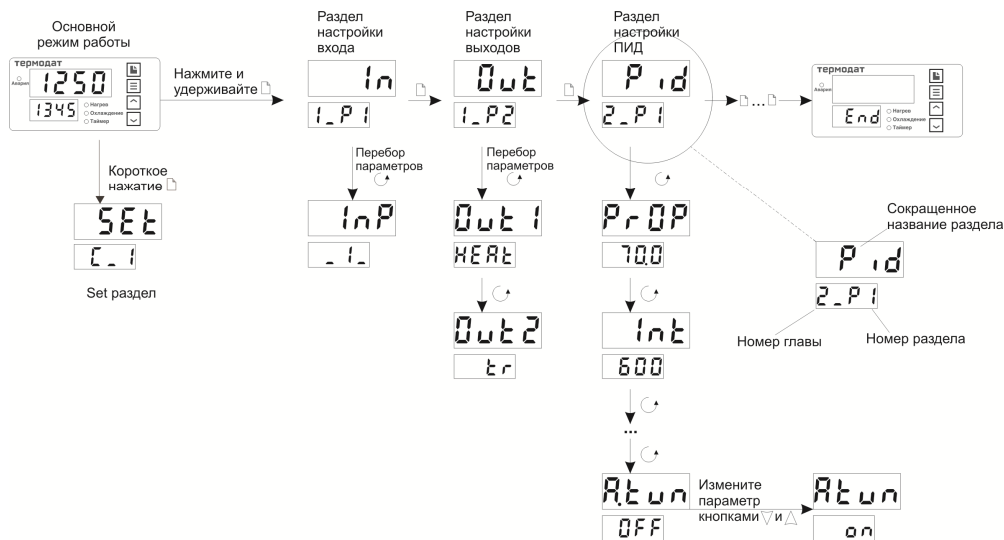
Основной режим работы

термодат

Авария

1250

1345

Нагрев
Охлаждение
Таймер

Нажмите и удерживайте

Короткое нажатие

SEt

C_1

Set раздел

Раздел настройки входа

In

1_P1

Перебор параметров

InP

_1_

Раздел настройки выходов

Out

1_P2

Перебор параметров

Out1

HEAt

Out2

tr

Раздел настройки ПИД

Pid

2_P1

PrOP

70.0

Int

600

...

A.tun

OFF

Измените параметр кнопками ▽ и △

Atun

on

...

термодат

Авария

End

Нагрев
Охлаждение
Таймер

Сокращенное название раздела

Pid

2_P1

Номер главы

Номер раздела